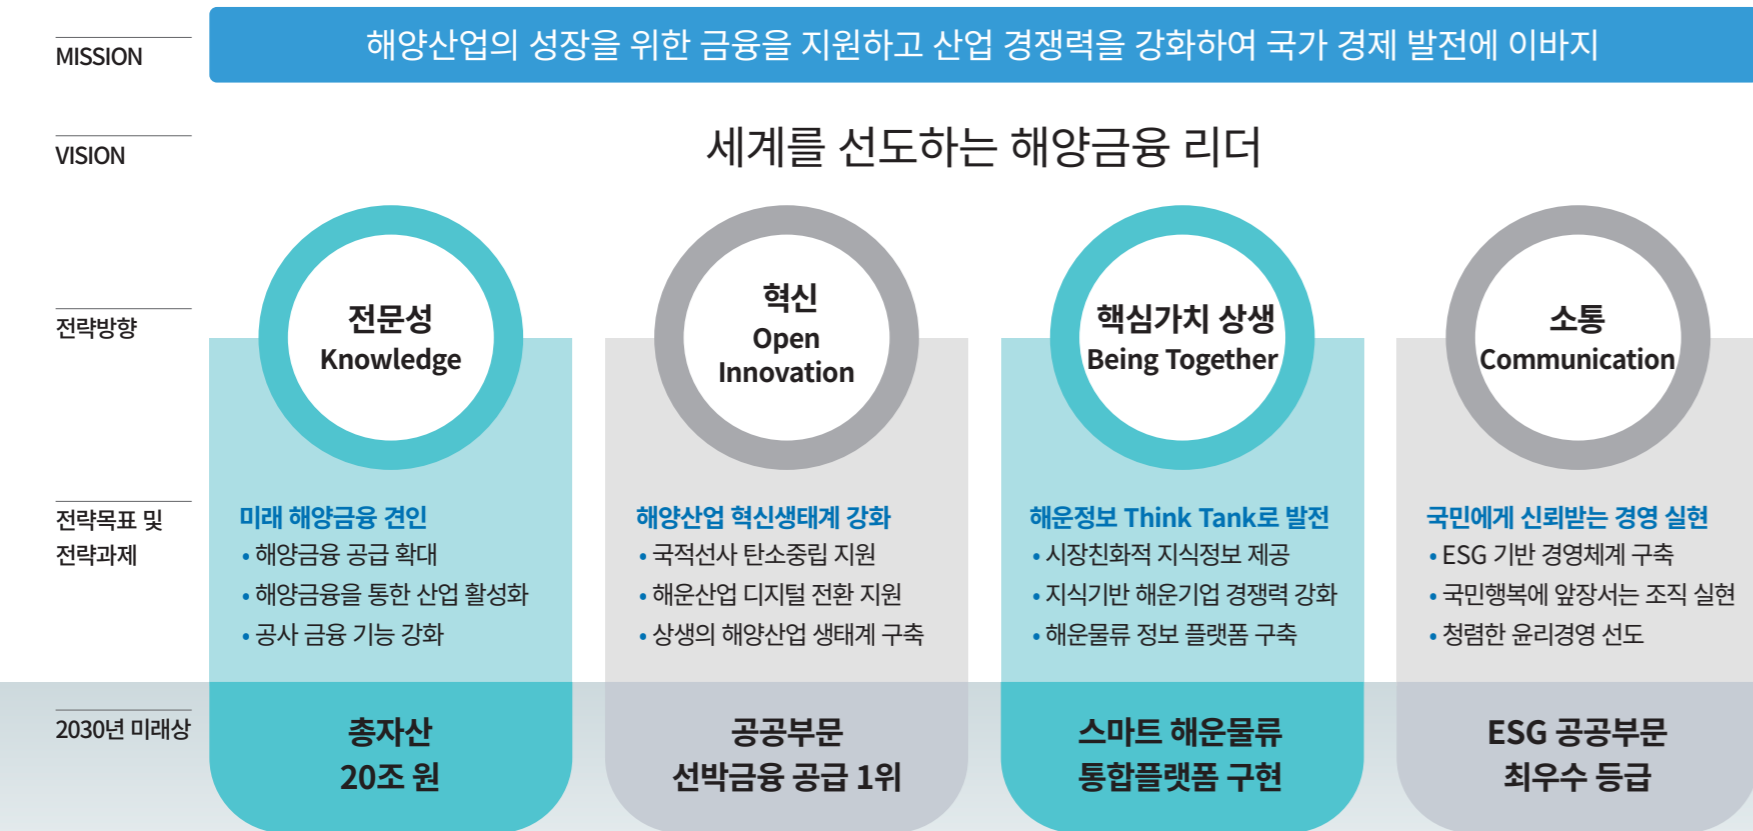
MISSION

해양산업의 성장을 위한 금융을 지원하고 산업 경쟁력을 강화하여 국가 경제 발전에 이바지

VISION

세계를 선도하는 해양금융 리더

전략방향

전문성
Knowledge

혁신
Open
Innovation

핵심가치 상생
Being Together

소통
Communication

전략목표 및 전략과제

미래 해양금융 견인
• 해양금융 공급 확대
• 해양금융을 통한 산업 활성화
• 공사 금융 기능 강화

해양산업 혁신생태계 강화
• 국적선사 탄소중립 지원
• 해운산업 디지털 전환 지원
• 상생의 해양산업 생태계 구축

해운정보 Think Tank로 발전
• 시장친화적 지식정보 제공
• 지식기반 해운기업 경쟁력 강화
• 해운물류 정보 플랫폼 구축

국민에게 신뢰받는 경영 실현
• ESG 기반 경영체계 구축
• 국민행복에 앞장서는 조직 실현
• 청렴한 윤리경영 선도

2030년 미래상

총자산
20조 원

공공부문
선박금융 공급 1위

스마트 해운물류
통합플랫폼 구현

ESG 공공부문
최우수 등급